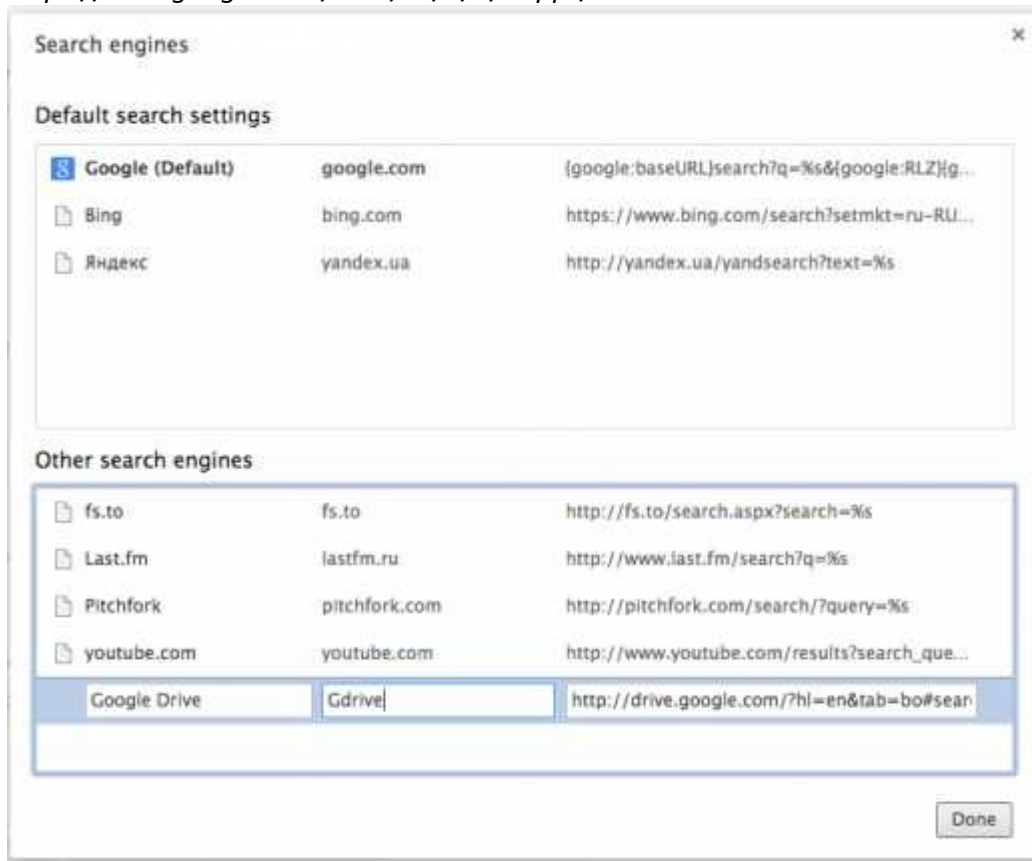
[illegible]

Search engines

×

Default search settings

| | | |
|---|---|---|
| Google (Default) | google.com | {google:baseURL}search?q=%s&{google:RLZ}{g... |
| Bing | bing.com | https://www.bing.com/search?setmkt=ru-RU... |
| Яндекс | yandex.ua | http://yandex.ua/yandsearch?text=%s |

Other search engines

| | | |
|---|---|---|
| fs.to | fs.to | http://fs.to/search.aspx?search=%s |
| Last.fm | lastfm.ru | http://www.last.fm/search?q=%s |
| Pitchfork | pitchfork.com | http://pitchfork.com/search/?query=%s |
| youtube.com | youtube.com | http://www.youtube.com/results?search_que... |
| Google Drive | Gdrive | http://drive.google.com/?hl=en&tab=bo#sear |

Done